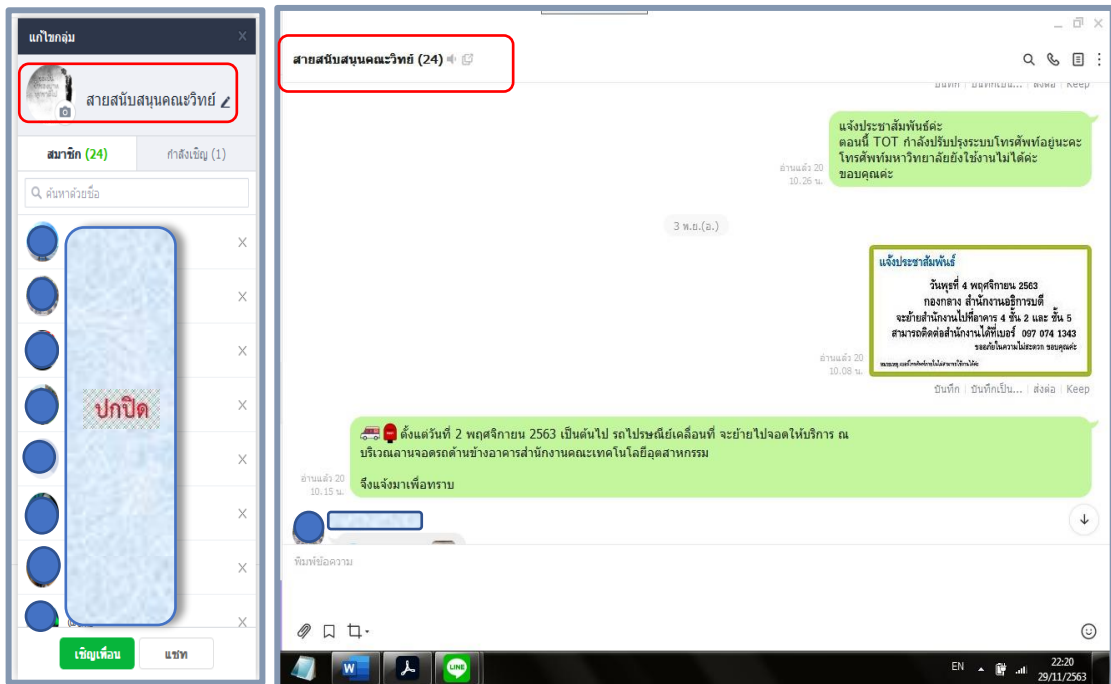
แก้ไขกลุ่ม
สายสนับสนุนคณะวิทย์
สมาชิก (24)
กำลังเชิญ (1)
ค้นหาด้วยชื่อ
ปกปิด
เชิญเพื่อน
แชท

สายสนับสนุนคณะวิทย์ (24)
บันทึก | บันทึกเป็น... | ส่งต่อ | Keep
แจ้งประชาสัมพันธ์ค่ะ
ตอนนี้ TOT กำลังปรับปรุงระบบโทรศัพท์อยู่นะคะ
โทรศัพท์มหาวิทยาลัยยังใช้งานไม่ได้ค่ะ
ขอบคุณค่ะ
อ่านแล้ว 20
10.26 น.
3 พ.ย.(อ.)
แจ้งประชาสัมพันธ์
วันพุธที่ 4 พฤศจิกายน 2563
กองกลาง สำนักงานอธิการบดี
จะย้ายสำนักงานไปที่อาคาร 4 ชั้น 2 และ ชั้น 5
สามารถติดต่อสำนักงานได้ที่เบอร์ 097 074 1343
ขออภัยในความไม่สะดวก ขอบคุณค่ะ
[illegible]
อ่านแล้ว 20
10.08 น.
บันทึก | บันทึกเป็น... | ส่งต่อ | Keep
ตั้งแต่วันที่ 2 พฤศจิกายน 2563 เป็นต้นไป รถไปรษณีย์เคลื่อนที่ จะย้ายไปจอดให้บริการ ณ บริเวณลานจอดรถด้านข้างอาคารสำนักงานคณะเทคโนโลยีอุตสาหกรรม

จึงแจ้งมาเพื่อทราบ
อ่านแล้ว 20
10.15 น.
พิมพ์ข้อความ
EN
22:20
29/11/2563